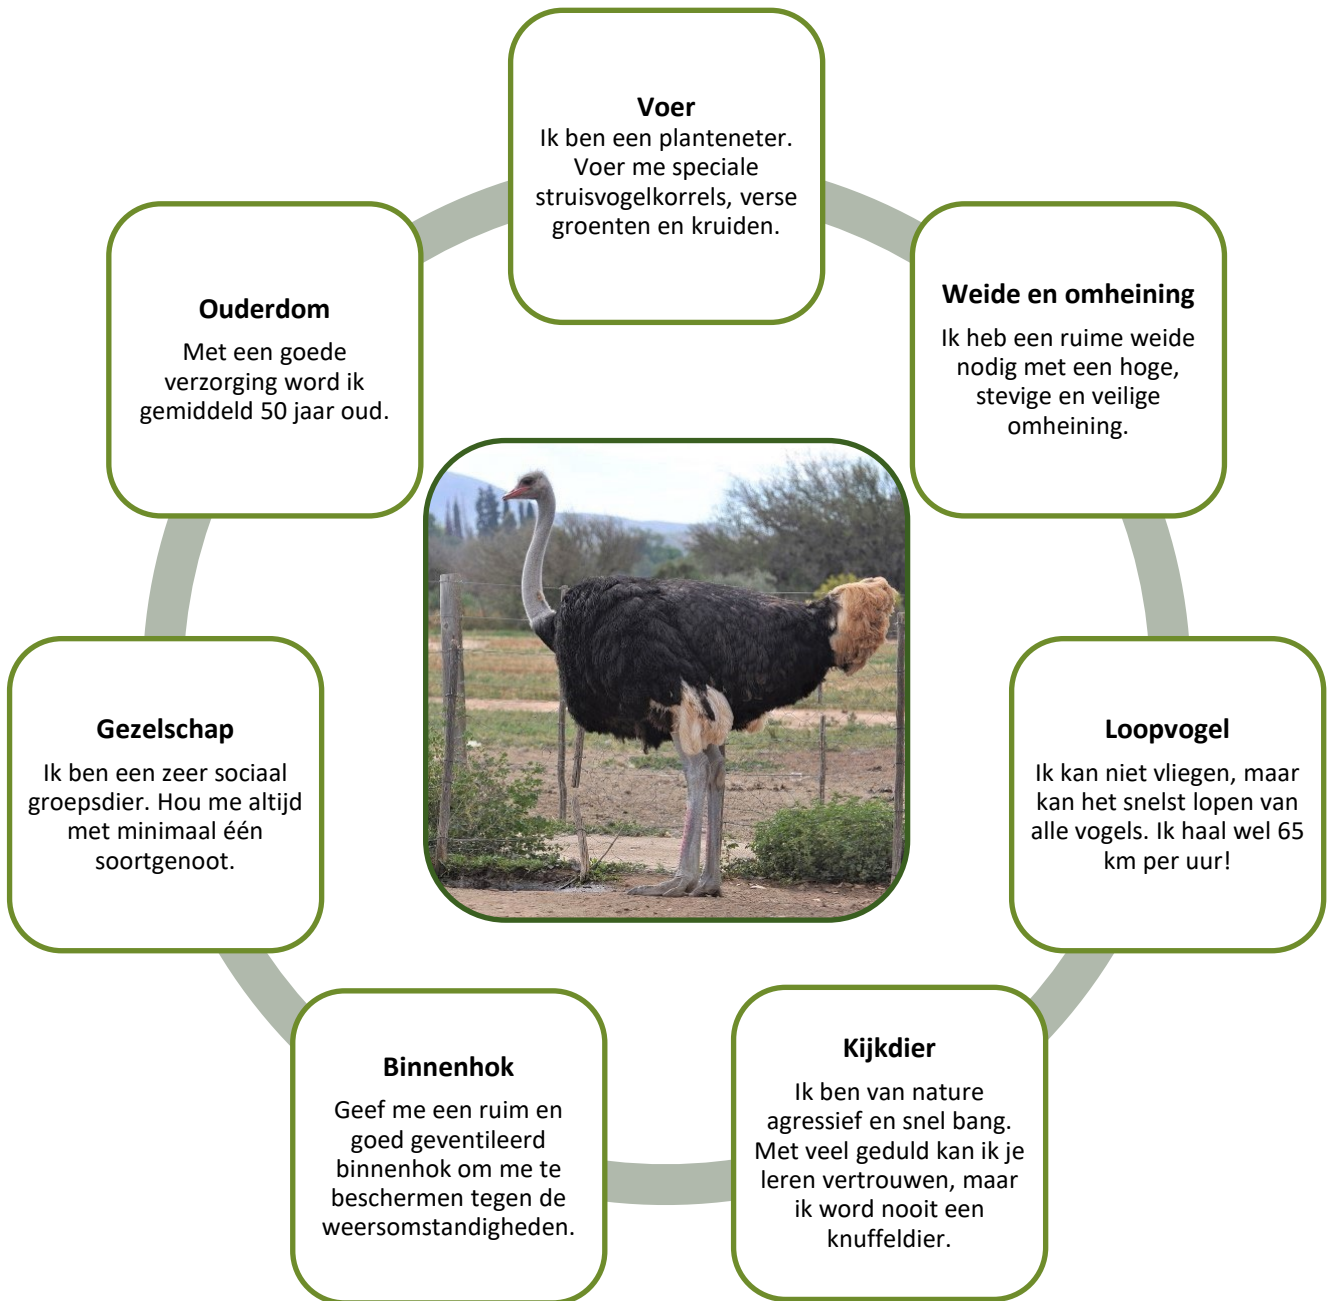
**Voer**
Ik ben een planteneter. Voer me speciale struisvogelkorrels, verse groenten en kruiden.

**Weide en omheining**
Ik heb een ruime weide nodig met een hoge, stevige en veilige omheining.

**Loopvogel**
Ik kan niet vliegen, maar kan het snelst lopen van alle vogels. Ik haal wel 65 km per uur!

**Kijkdier**
Ik ben van nature agressief en snel bang. Met veel geduld kan ik je leren vertrouwen, maar ik word nooit een knuffeldier.

**Binnenhok**
Geef me een ruim en goed geventileerd binnenhok om me te beschermen tegen de weersomstandigheden.

**Gezelschap**
Ik ben een zeer sociaal groepsdier. Hou me altijd met minimaal één soortgenoot.

**Ouderdom**
Met een goede verzorging word ik gemiddeld 50 jaar oud.